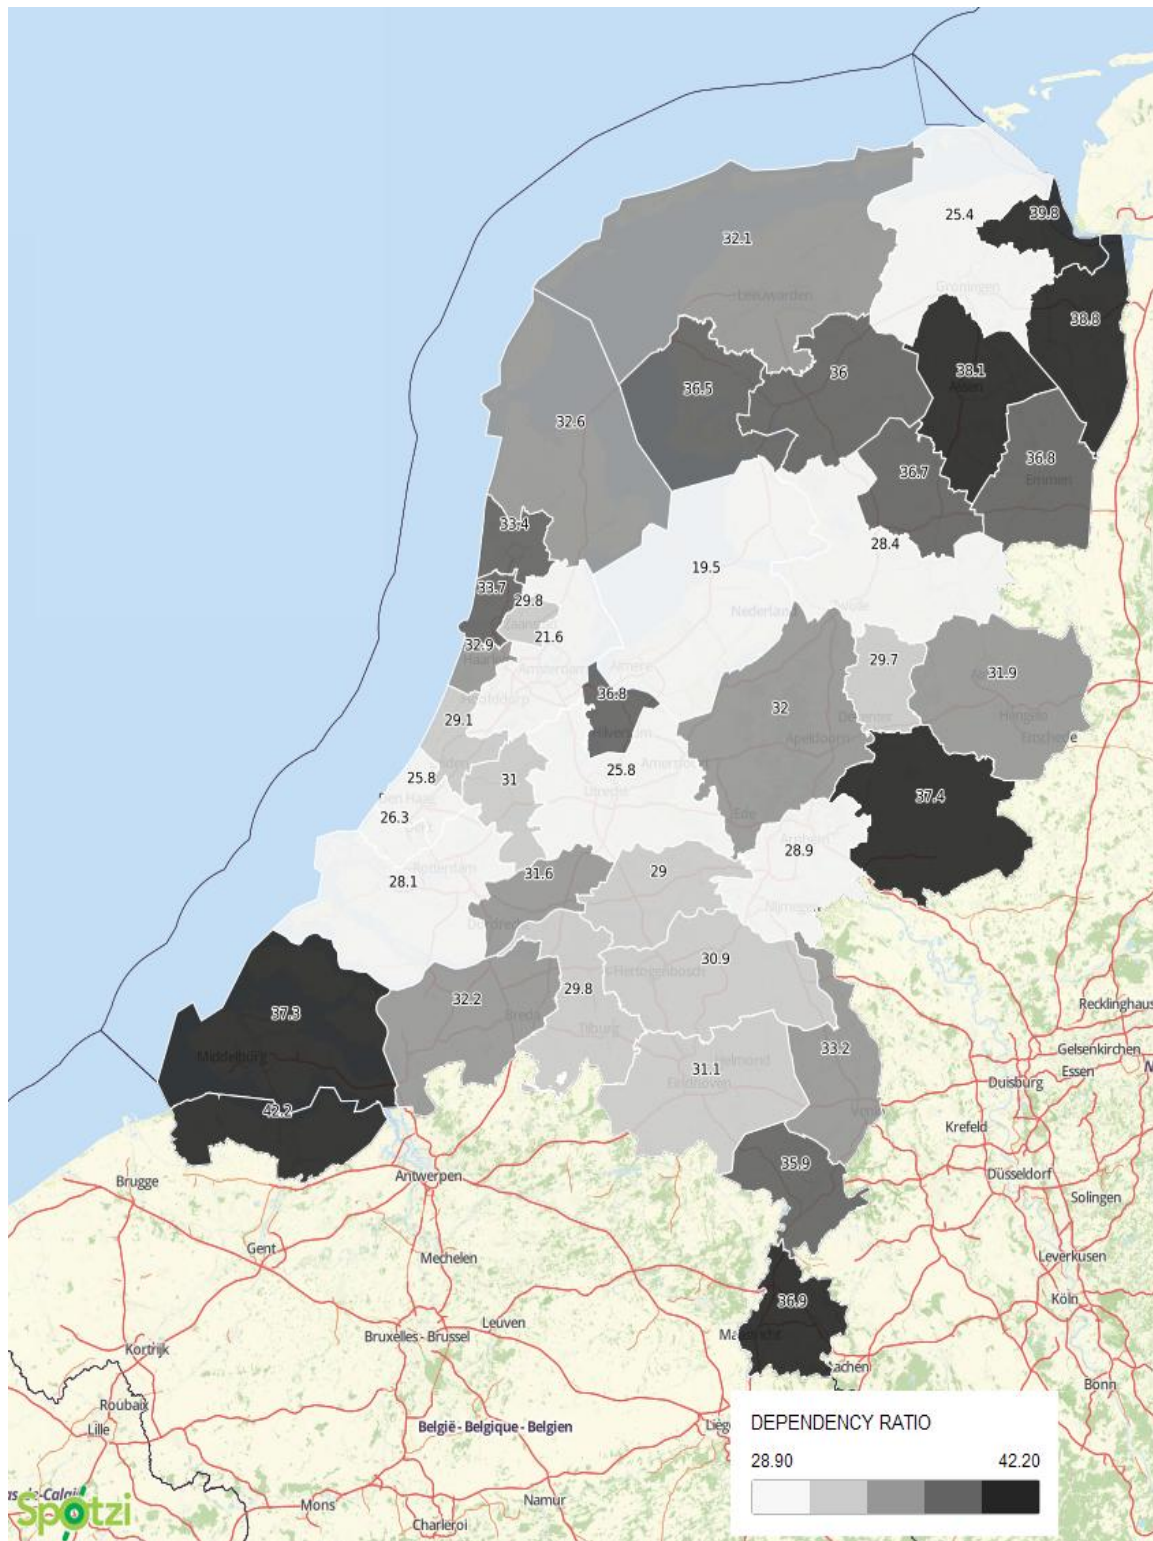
32.1
25.4
39.8
Leeuwarden
Groningen
38.8
36.5
36
38.1
Assen
32.6
36.8
Emmen
36.7
33.4
28.4
19.5
33.7
29.8
Nederland
Zwolle
21.6
32.9
Haarlem
Amsterdam
Almere
29.7
31.9
36.8
Hilversum
32
Deventer
Hengelo
Enschede
29.1
Apeldoorn
Leiden
25.8
31
25.8
Amersfoort
37.4
Den Haag
26.3
Utrecht
Delft
Ede
Rotterdam
28.9
Arnhem
28.1
31.6
29
Dordrecht
Nijmegen
30.9
's-Hertogenbosch
37.3
32.2
29.8
Breda
Tilburg
Recklinghausen
Middelburg
Helmond
33.2
Gelsenkirchen
31.1
Eindhoven
Essen
Duisburg
42.2
Venlo
Krefeld
Brugge
Antwerpen
35.9
Düsseldorf
Solingen
Gent
Mechelen
Leverkusen
36.9
Köln
Leuven
Kortrijk
Bruxelles - Brussel
Maastricht
Aachen
Bonn
Roubaix
Lille
België - Belgique - Belgien
Liège
Mons
Namur
Charleroi
as-de-Calais
Spotzi
DEPENDENCY RATIO
28.90
42.20